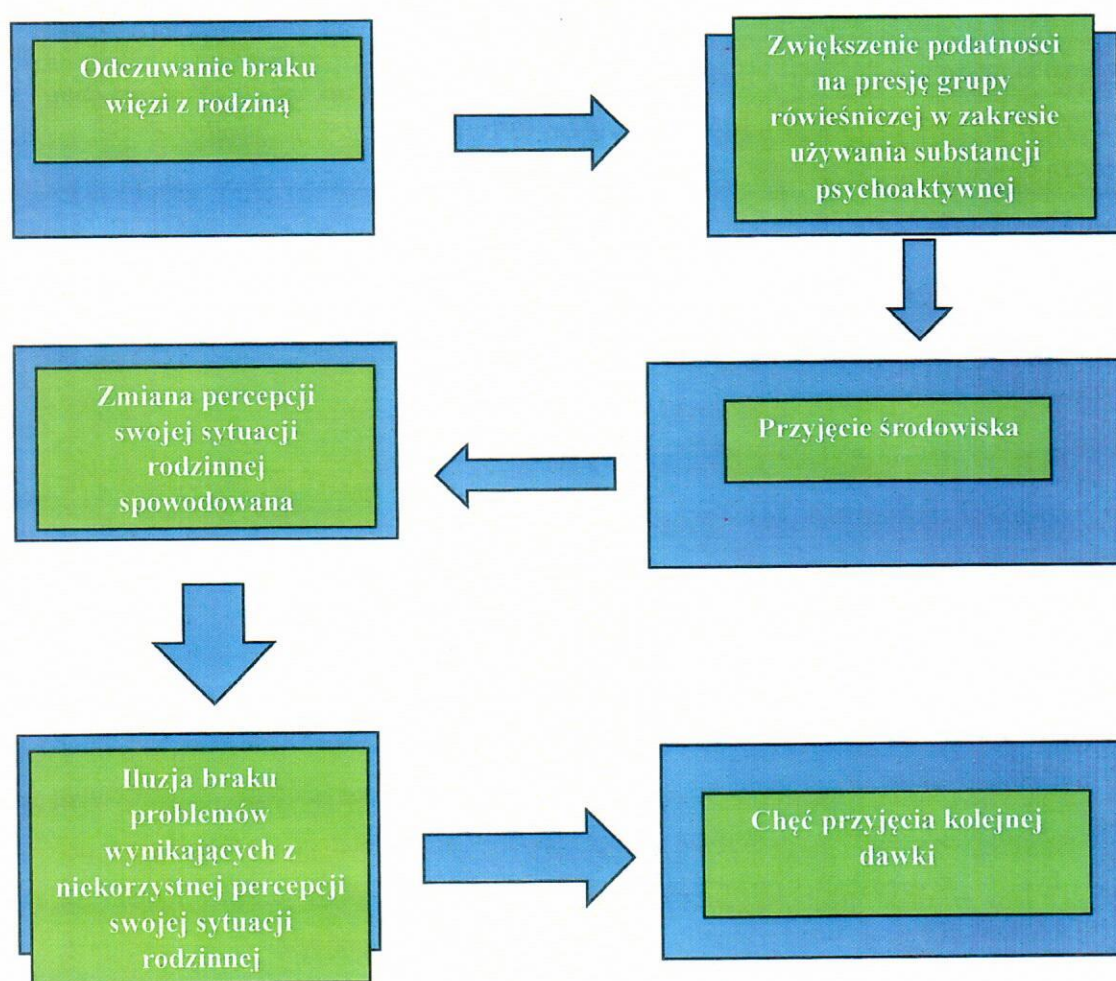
Odczuwanie braku więzi z rodziną

Zwiększenie podatności na presję grupy rówieśniczej w zakresie używania substancji psychoaktywnej

Przyjęcie środowiska

Zmiana percepcji swojej sytuacji rodzinnej spowodowana

Iluzja braku problemów wynikających z niekorzystnej percepcji swojej sytuacji rodzinnej

Chęć przyjęcia kolejnej dawki